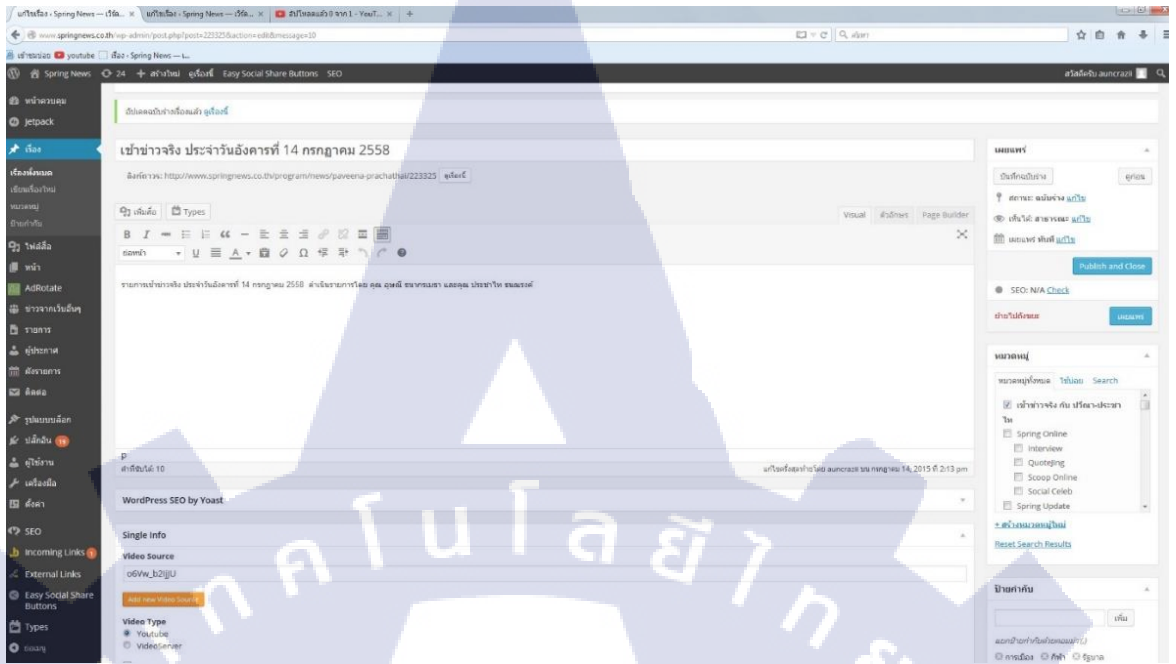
แก้ไขเรื่อง ‹ Spring News — เวิร์ด... × แก้ไขเรื่อง ‹ Spring News — เวิร์ด... × อัปโหลดแล้ว 0 จาก 1 - YouT... × +

www.springnews.co.th/wp-admin/post.php?post=223325&action=edit&message=10

Spring News 24 + สร้างใหม่ ดูเรื่องนี้ Easy Social Share Buttons SEO

หน้าควบคุม
Jetpack
เรื่อง
เรื่องทั้งหมด
เขียนเรื่องใหม่
หมวดหมู่
ป้ายกำกับ
ไฟล์สื่อ
หน้า
AdRotate
ข่าวจากเว็บอื่นๆ
รายการ
ผู้ประกาศ
ผังรายการ
ติดต่อ
รูปแบบบล็อก
ปลั๊กอิน
ผู้ใช้งาน
เครื่องมือ
ตั้งค่า
SEO
Incoming Links
External Links
Easy Social Share Buttons
Types

อัปเดตฉบับร่างเรื่องแล้ว ดูเรื่องนี้

เช้าข่าวจริง ประจำวันอังคารที่ 14 กรกฎาคม 2558

ลิงก์ถาวร: http://www.springnews.co.th/program/news/paveena-prachathai/223325 ดูเรื่องนี้

เพิ่มสื่อ Types

Visual ตัวอักษร Page Builder

รายการเช้าข่าวจริง ประจำวันอังคารที่ 14 กรกฎาคม 2558 ดำเนินรายการโดย คุณ

P
คำทั้งหมด: 10

WordPress SEO by Yoast

Single Info

Video Source
o6Vw_b2IjJU

Add new Video Source

Video Type
Youtube
VideoServer

เผยแพร่
บันทึกฉบับร่าง ดูก่อน
สถานะ: ฉบับร่าง แก้ไข
เห็นได้: สาธารณะ แก้ไข
เผยแพร่ ทันที แก้ไข
Publish and Close
SEO: N/A Check
ย้ายไปถังขยะ เผยแพร่

หมวดหมู่
หมวดหมู่ทั้งหมด ใช้บ่อย Search
เช้าข่าวจริง กับ ปวีณา-ประชาไท
Spring Online
Interview
Quoteing
Scoop Online
Social Celeb
Spring Update
+ สร้างหมวดหมู่ใหม่
Reset Search Results

ป้ายกำกับ
เพิ่ม
การเมือง กีฬา ธุรกิจ